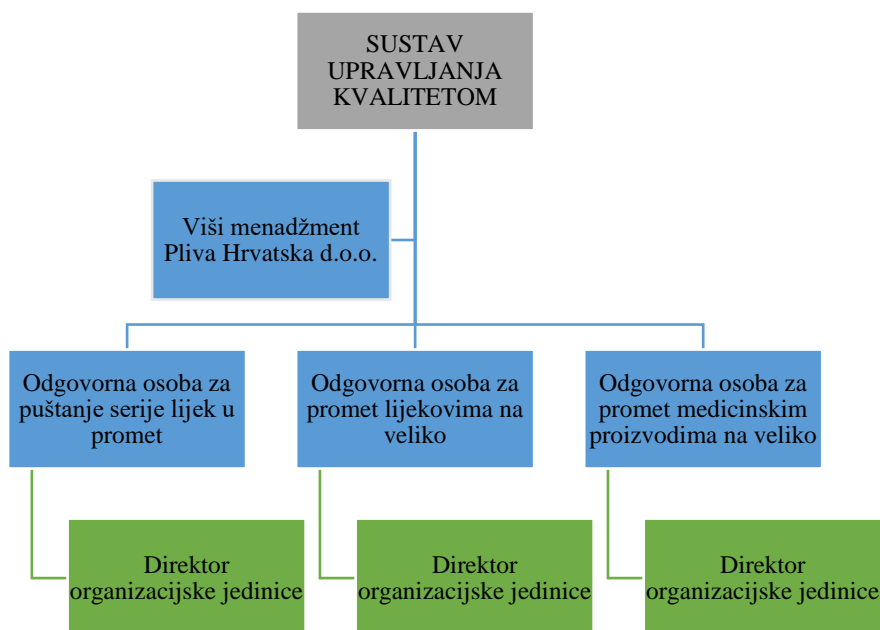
SUSTAV UPRAVLJANJA KVALITETOM

Viši menadžment Pliva Hrvatska d.o.o.

Odgovorna osoba za puštanje serije lijek u promet

Odgovorna osoba za promet lijekovima na veliko

Odgovorna osoba za promet medicinskim proizvodima na veliko

Direktor organizacijske jedinice

Direktor organizacijske jedinice

Direktor organizacijske jedinice